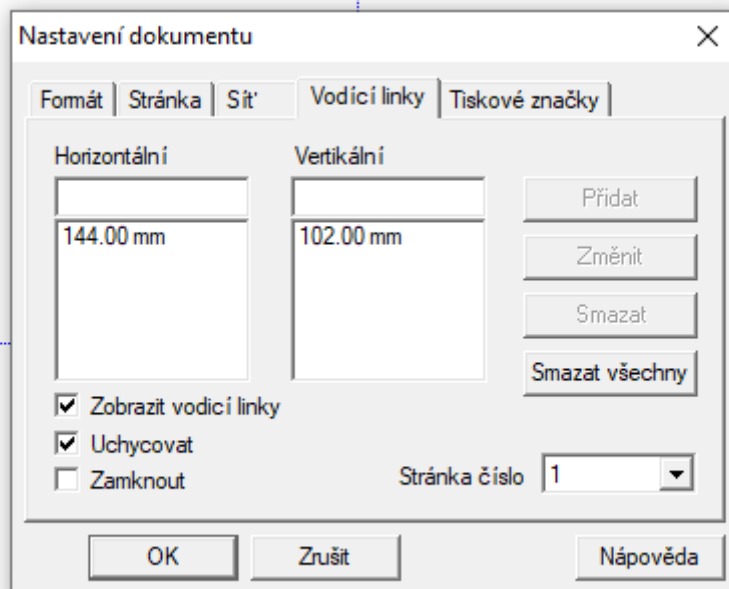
Nastavení dokumentu

Formát | Stránka | Síť | Vodící linky | Tiskové značky

Horizontální
144.00 mm

Vertikální
102.00 mm

Přidat
Změnit
Smazat
Smazat všechny

Zobrazit vodicí linky
Uchycovat
Zamknout

Stránka číslo 1

OK
Zrušit
Nápověda